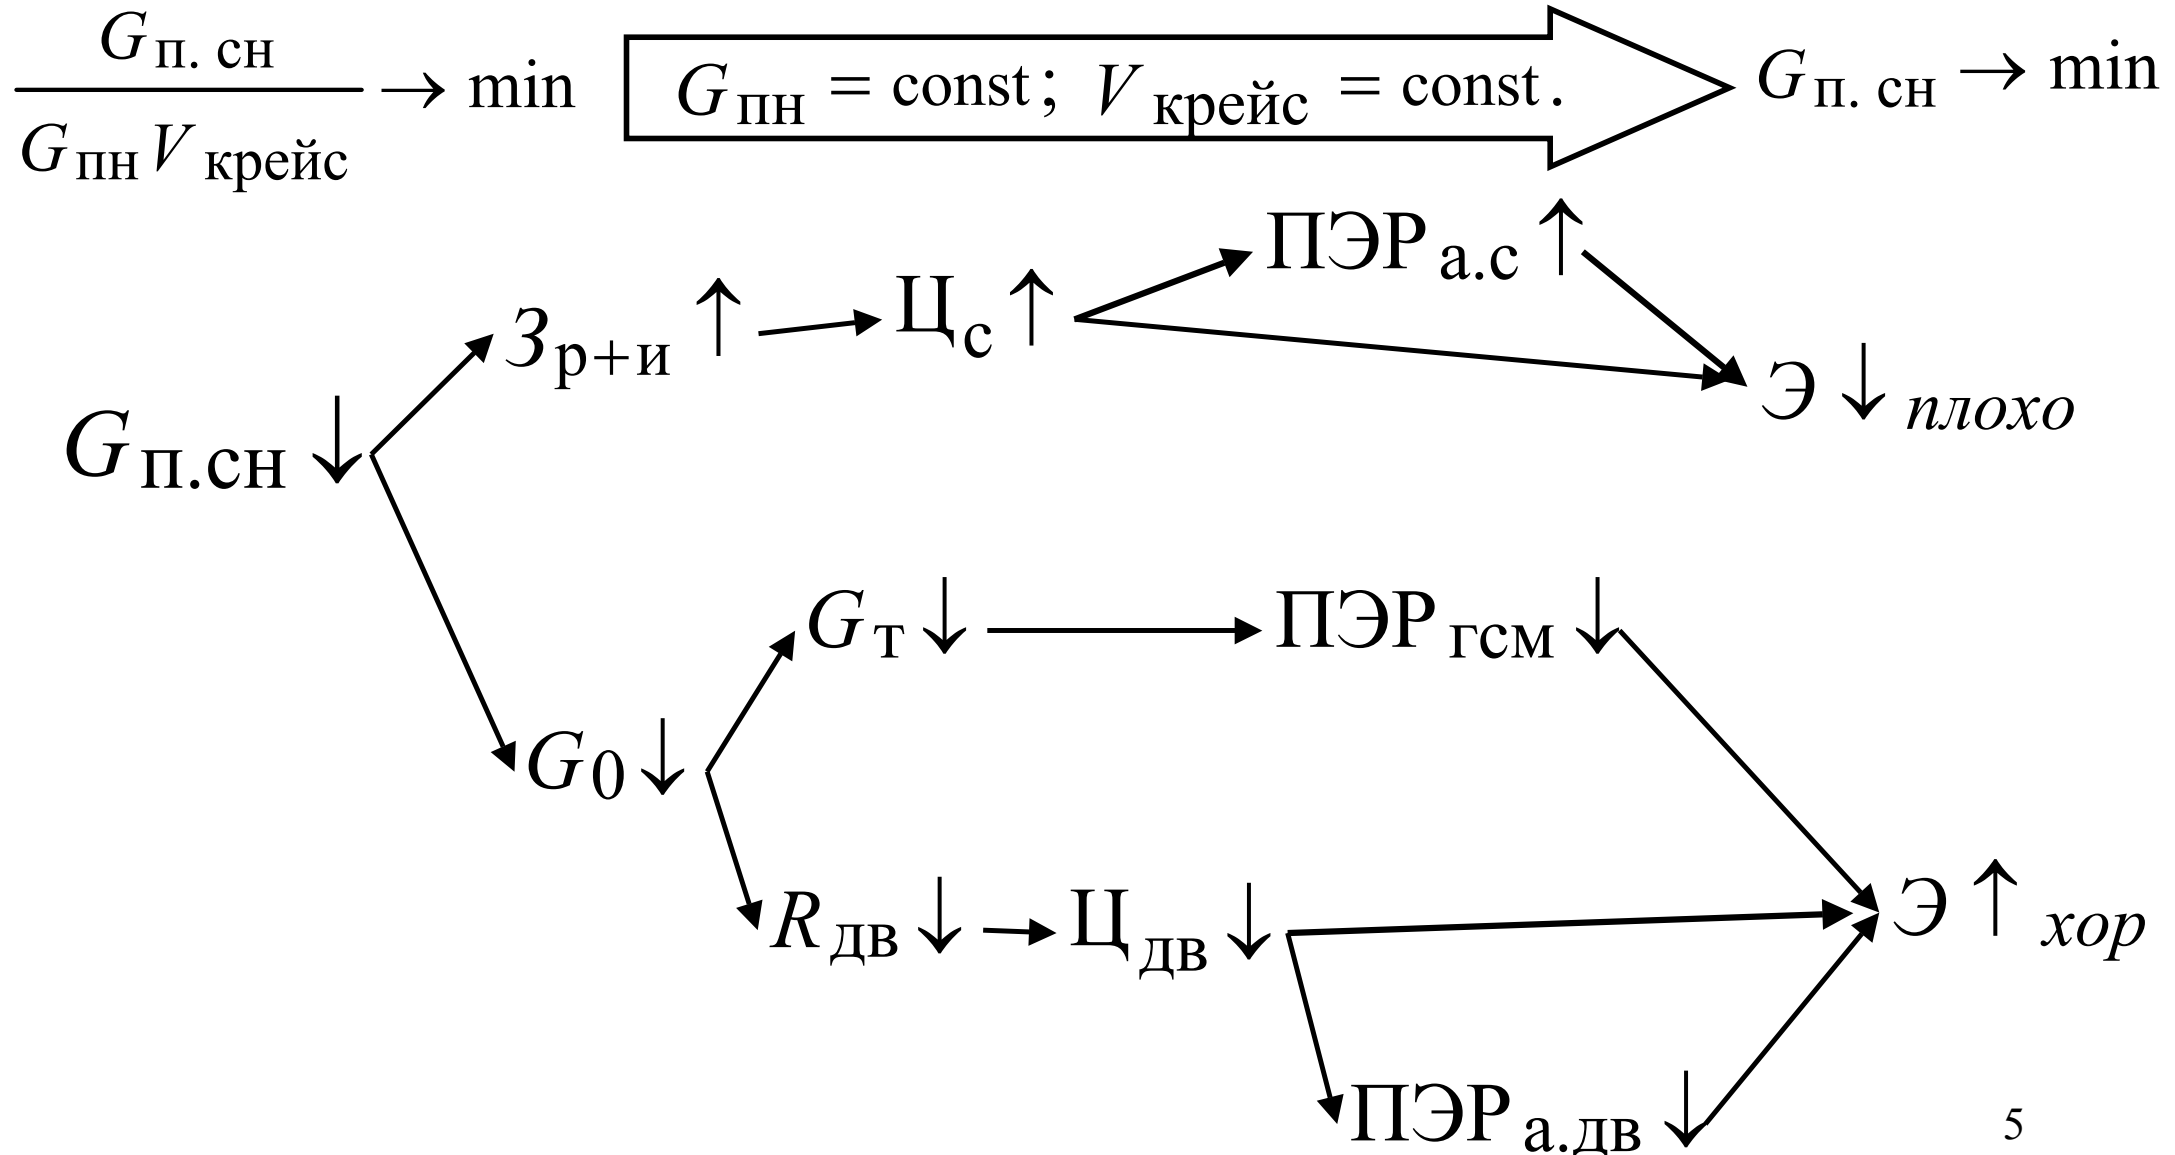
$\frac{G_{\text{п. сн}}}{G_{\text{пн}} V_{\text{крейс}}} \to \min$ $G_{\text{пн}} = \text{const}; \ V_{\text{крейс}} = \text{const}.$ $G_{\text{п. сн}} \to \min$

$\text{ПЭР}_{\text{а.с}} \uparrow$

$З_{\text{р+и}} \uparrow$ $\text{Ц}_{\text{с}} \uparrow$

$\text{Э} \downarrow$ *плохо*

$G_{\text{п.сн}} \downarrow$

$G_{\text{т}} \downarrow$ $\text{ПЭР}_{\text{гсм}} \downarrow$

$G_0 \downarrow$

$R_{\text{дв}} \downarrow$ $\text{Ц}_{\text{дв}} \downarrow$ $\text{Э} \uparrow$ *хор*

$\text{ПЭР}_{\text{а.дв}} \downarrow$

5